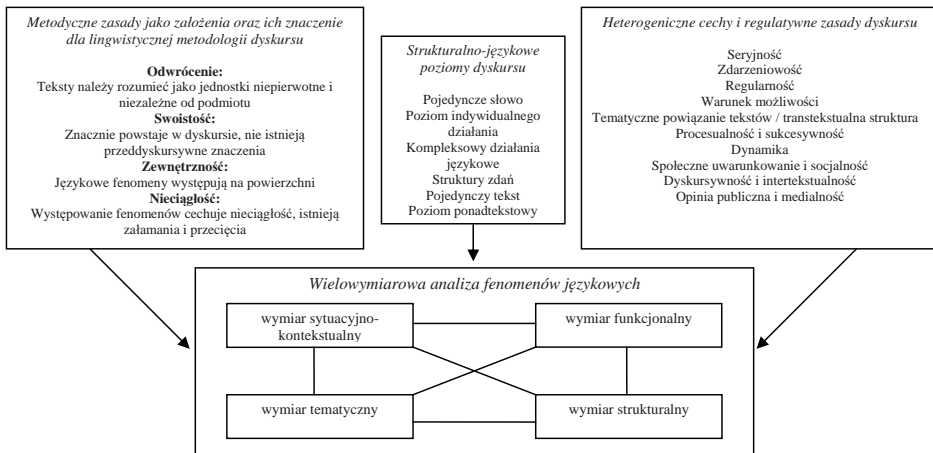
Metodyczne zasady jako założenia oraz ich znaczenie dla lingwistycznej metodologii dyskursu

**Odwrócenie:**
Teksty należy rozumieć jako jednostki niepierwotne i niezależne od podmiotu
**Swoistość:**
Znacznie powstaje w dyskursie, nie istnieją przeddyskursywne znaczenia
**Zewnętrzność:**
Językowe fenomeny występują na powierzchni
**Nieciągłość:**
Występowanie fenomenów cechuje nieciągłość, istnieją załamania i przecięcia

Strukturalno-językowe poziomy dyskursu

Pojedyncze słowo
Poziom indywidualnego działania
Kompleksowy działania językowe
Struktury zdań
Pojedynczy tekst
Poziom ponadtekstowy

Heterogeniczne cechy i regulatywne zasady dyskursu

Seryjność
Zdarzeniowość
Regularność
Warunek możliwości
Tematyczne powiązanie tekstów / transtekstualna struktura
Procesualność i sukcesywność
Dynamika
Społeczne uwarunkowanie i socjalność
Dyskursywność i intertekstualność
Opinia publiczna i medialność

Wielowymiarowa analiza fenomenów językowych

wymiar sytuacyjno-kontekstualny
wymiar funkcjonalny
wymiar tematyczny
wymiar strukturalny